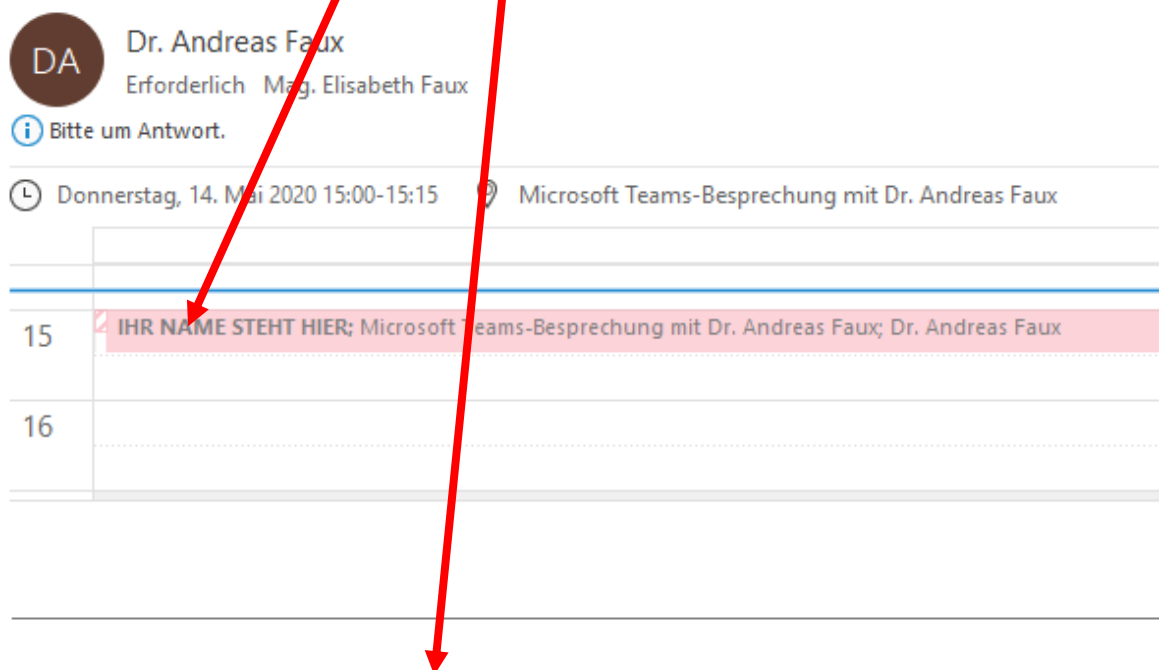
DA

Dr. Andreas Faux

Erforderlich Mag. Elisabeth Faux

Bitte um Antwort.

Donnerstag, 14. Mai 2020 15:00-15:15

Microsoft Teams-Besprechung mit Dr. Andreas Faux

15

IHR NAME STEHT HIER; Microsoft Teams-Besprechung mit Dr. Andreas Faux; Dr. Andreas Faux

16